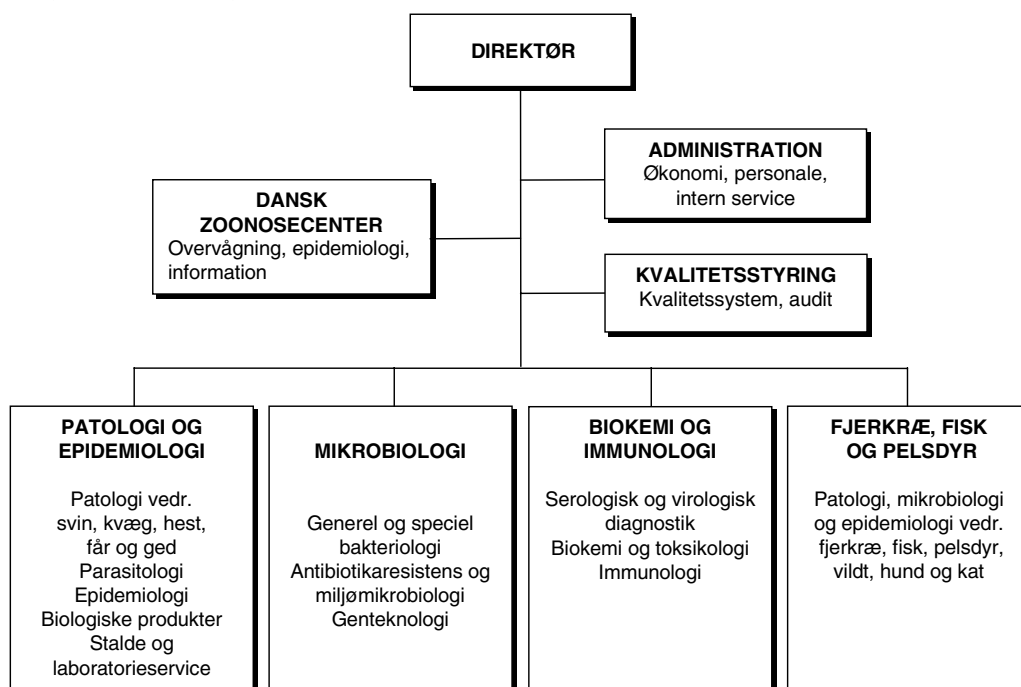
DIREKTØR

ADMINISTRATION
Økonomi, personale, intern service

DANSK ZOONOSECENTER
Overvågning, epidemiologi, information

KVALITETSSTYRING
Kvalitetssystem, audit

PATOLOGI OG EPIDEMIOLOGI

Patologi vedr. svin, kvæg, hest, får og ged
Parasitologi
Epidemiologi
Biologiske produkter
Stalde og laboratorieservice

MIKROBIOLOGI

Generel og speciel bakteriologi
Antibiotikaresistens og miljømikrobiologi
Genteknologi

BIOKEMI OG IMMUNOLOGI

Serologisk og virologisk diagnostik
Biokemi og toksikologi
Immunologi

FJERKRÆ, FISK OG PELSDYR

Patologi, mikrobiologi og epidemiologi vedr. fjerkræ, fisk, pelsdyr, vildt, hund og kat